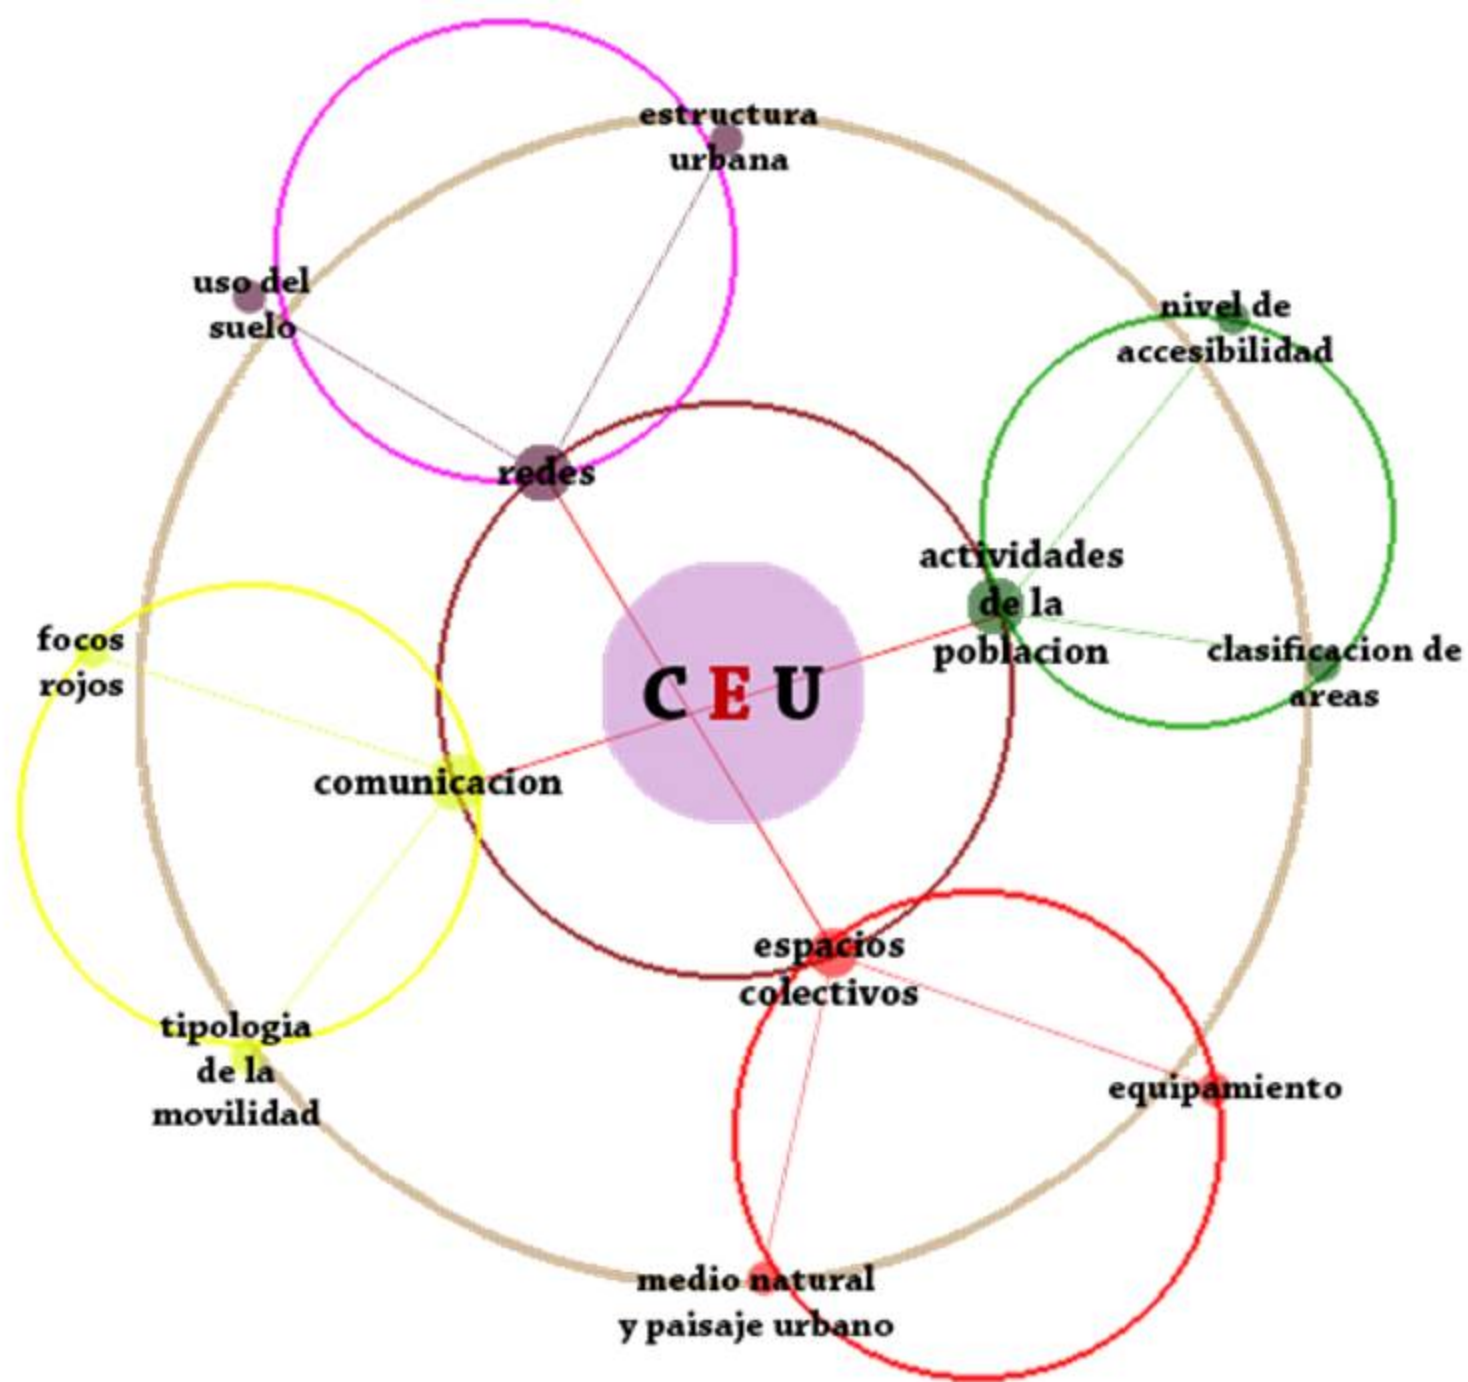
estructura urbana

uso del suelo

nivel de accesibilidad

redes

actividades de la poblacion

focos rojos

CEU

clasificacion de areas

comunicacion

espacios colectivos

tipologia de la movilidad

equipamiento

medio natural y paisaje urbano